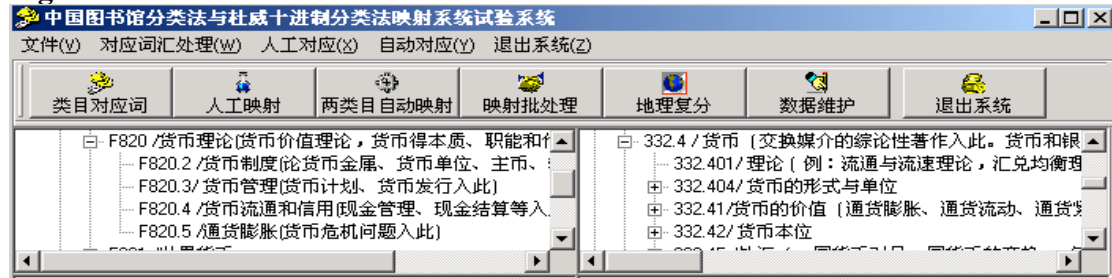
中国图书馆分类法与杜威十进制分类法映射系统试验系统

文件(V) 对应词汇处理(W) 人工对应(X) 自动对应(Y) 退出系统(Z)

类目对应词 人工映射 两类目自动映射 映射批处理 地理复分 数据维护 退出系统

F820 /货币理论(货币价值理论，货币得本质、职能和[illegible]
F820.2 /货币制度(论货币金属、货币单位、主币、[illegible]
F820.3/货币管理(货币计划、货币发行入此)
F820.4 /货币流通和信用(现金管理、现金结算等入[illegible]
F820.5 /通货膨胀(货币危机问题入此)
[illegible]

332.4 / 货币 [交换媒介的综论性著作入此。货币和银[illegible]
332.401/ 理论 [例：流通与流速理论，汇兑均衡理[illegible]
332.404/ 货币的形式与单位
332.41/货币的价值 [通货膨胀、通货流动、通货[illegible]
332.42/ 货币本位
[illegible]